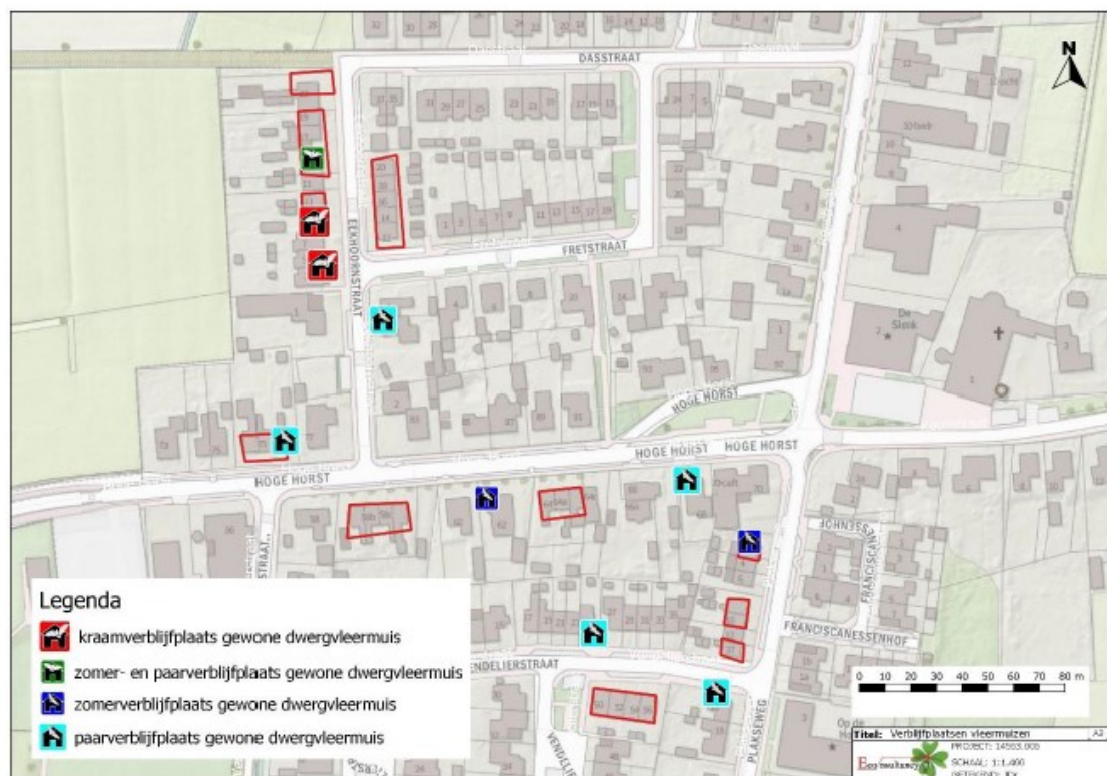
DASSTRAAT

FRETSTRAAT

EEKHOORNSTRAAT

HOGE HORST

HOGE HORST

HOGE HORST

HOGE HORST

JOHNSSE

FRANCISCANESSENHOF

FRANCISCANE

ENDELIERSTRAAT

PLAKSEWEG

De Slenk

N

Legenda
kraamverblijfplaats gewone dwergvleermuis
zomer- en paarverblijfplaats gewone dwergvleermuis
zomerverblijfplaats gewone dwergvleermuis
paarverblijfplaats gewone dwergvleermuis

0 10 20 30 40 50 60 70 80 m

Titel: Verblijfplaatsen vleermuizen
PROJECT: 14553.005
SCHAAL: 1:1.400
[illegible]